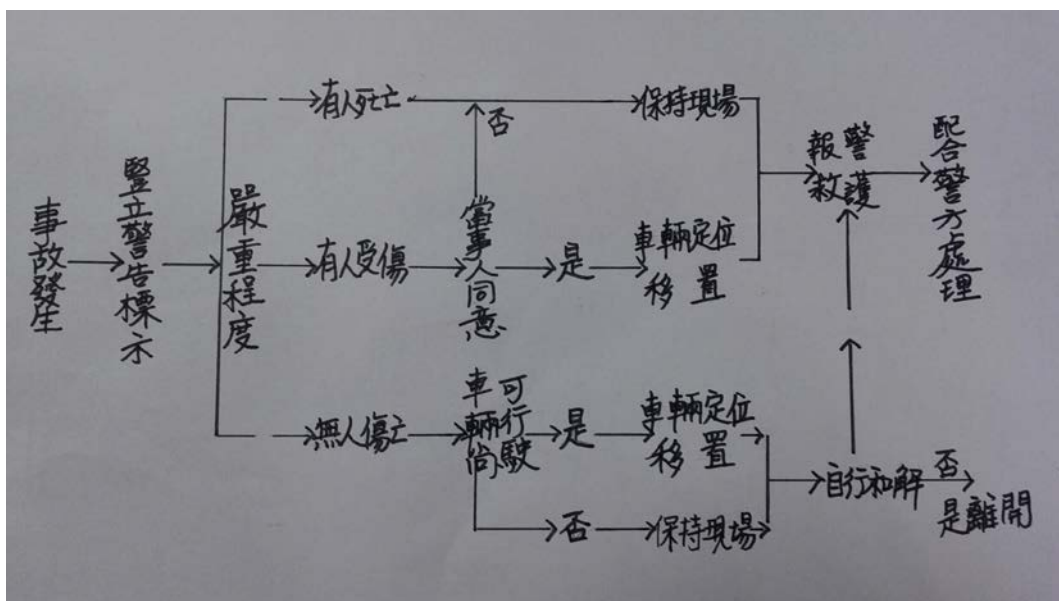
事故發生

豎立警告標示

嚴重程度

有人死亡

否

保持現場

有人受傷

當事人同意

是

車輛定位移置

報警救護

配合警方處理

無人傷亡

車輛尚可行駛

是

車輛定位移置

否

保持現場

自行和解

否

是

離開